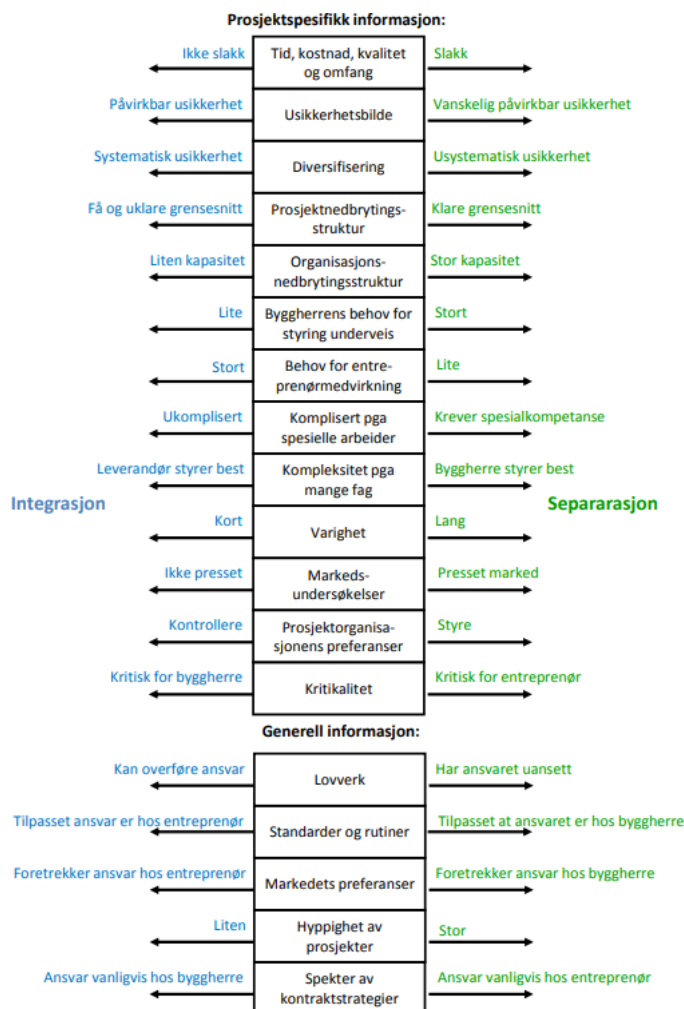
Prosjektspesifikk informasjon:

Ikke slakk | Tid, kostnad, kvalitet og omfang | Slakk

Påvirkbar usikkerhet | Usikkerhetsbilde | Vanskelig påvirkbar usikkerhet

Systematisk usikkerhet | Diversifisering | Usystematisk usikkerhet

Få og uklare grensesnitt | Prosjektnedbrytingsstruktur | Klare grensesnitt

Liten kapasitet | Organisasjonsnedbrytingsstruktur | Stor kapasitet

Lite | Byggherrens behov for styring underveis | Stort

Stort | Behov for entreprenørmedvirkning | Lite

Ukomplisert | Komplisert pga spesielle arbeider | Krever spesialkompetanse

Leverandør styrer best | Kompleksitet pga mange fag | Byggherre styrer best

Integrasjon

Separarasjon

Kort | Varighet | Lang

Ikke presset | Markedsundersøkelser | Presset marked

Kontrollere | Prosjektorganisasjonens preferanser | Styre

Kritisk for byggherre | Kritikalitet | Kritisk for entreprenør

Generell informasjon:

Kan overføre ansvar | Lovverk | Har ansvaret uansett

Tilpasset ansvar er hos entreprenør | Standarder og rutiner | Tilpasset at ansvaret er hos byggherre

Foretrekker ansvar hos entreprenør | Markedets preferanser | Foretrekker ansvar hos byggherre

Liten | Hyppighet av prosjekter | Stor

Ansvar vanligvis hos byggherre | Spekter av kontraktstrategier | Ansvar vanligvis hos entreprenør